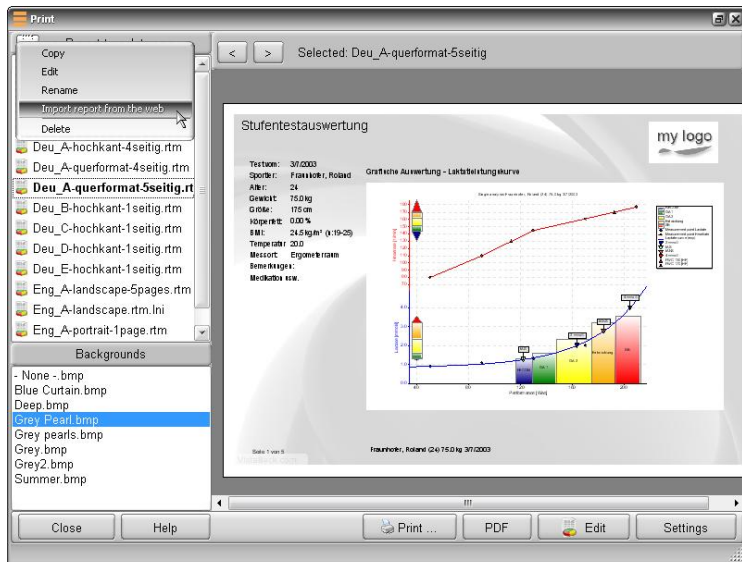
Print

Copy
Edit
Rename
Import report from the web
Delete

Deu_A-hochkant-4seitig.rtm
Deu_A-querformat-4seitig.rtm
Deu_A-querformat-5seitig.rt
Deu_B-hochkant-1seitig.rtm
Deu_C-hochkant-1seitig.rtm
Deu_D-hochkant-1seitig.rtm
Deu_E-hochkant-1seitig.rtm
Eng_A-landscape-5pages.rtm
Eng_A-landscape.rtm.lni
Eng_A-portrait-1page.rtm

Backgrounds
- None -.bmp
Blue Curtain.bmp
Deep.bmp
Grey Pearl.bmp
Grey pearls.bmp
Grey.bmp
Grey2.bmp
Summer.bmp

< > Selected: Deu_A-querformat-5seitig

Stufentestauswertung

my logo

Testum: 3/7/2003
Sportler: Fraunhofer, Roland
Alter: 24
Gewicht: 75.0 kg
Größe: 175 cm
Körperfett: 0.00 %
BMI: 24.5 kg/m² (a:19-25)
Temperatur: 20.0
Messort: Ergometerraum
Bemerkungen:
Medikation usw.

Grafische Auswertung - Laktatleistungskurve

Seite 1 von 5

Fraunhofer, Roland (24) 75.0 kg 3/7/2003

Close | Help | Print ... | PDF | Edit | Settings